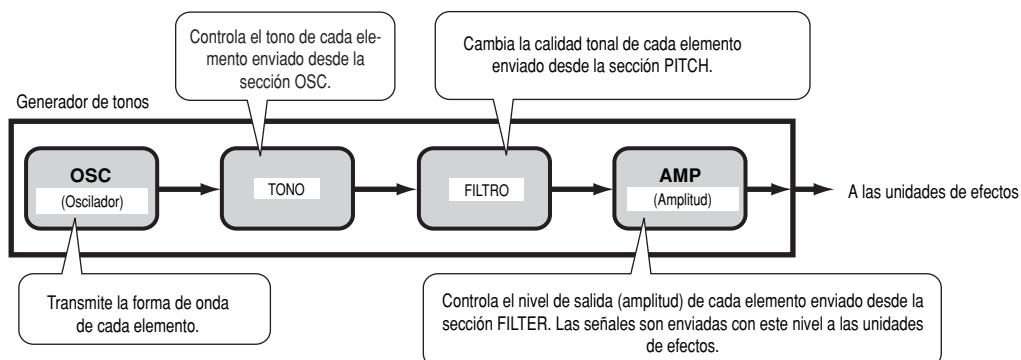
Controla el tono de cada elemento enviado desde la sección OSC.

Cambia la calidad tonal de cada elemento enviado desde la sección PITCH.

Generador de tonos

OSC
(Oscilador)

TONO

FILTRO

AMP
(Amplitud)

A las unidades de efectos

Transmite la forma de onda de cada elemento.

Controla el nivel de salida (amplitud) de cada elemento enviado desde la sección FILTER. Las señales son enviadas con este nivel a las unidades de efectos.